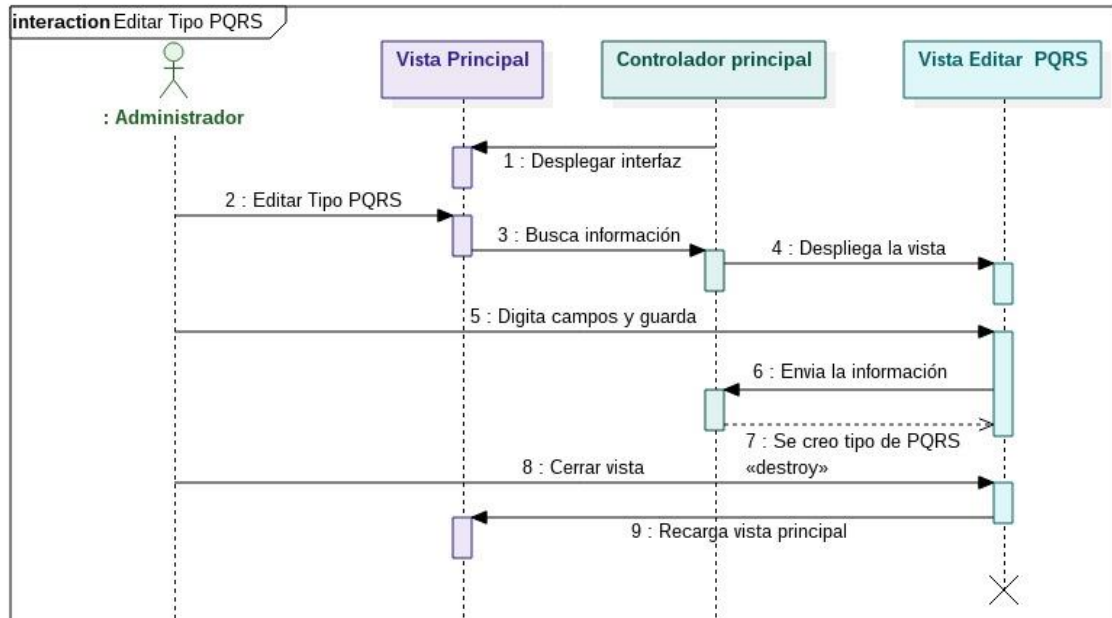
interaction Editar Tipo PQRS

: Administrador

Vista Principal

Controlador principal

Vista Editar PQRS

1 : Desplegar interfaz

2 : Editar Tipo PQRS

3 : Busca información

4 : Despliega la vista

5 : Digita campos y guarda

6 : Envia la información

7 : Se creo tipo de PQRS

«destroy»

8 : Cerrar vista

9 : Recarga vista principal